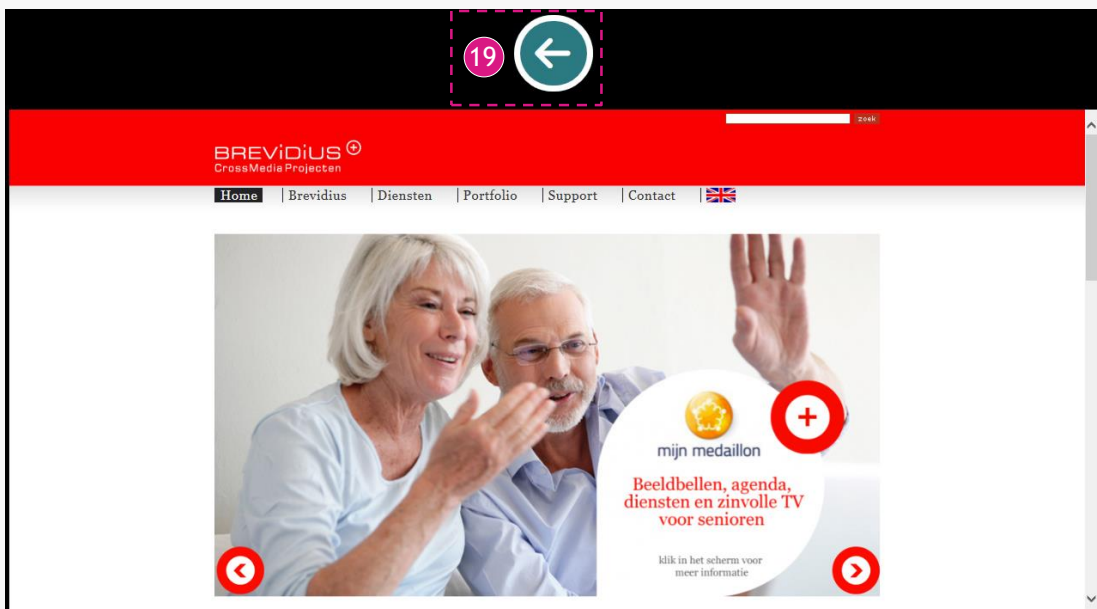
19

zoek

BREVIDIUS
CrossMedia Projecten

Home | Brevidius | Diensten | Portfolio | Support | Contact |

mijn medaillon

Beeldbellen, agenda, diensten en zinvolle TV voor senioren

klik in het scherm voor meer informatie